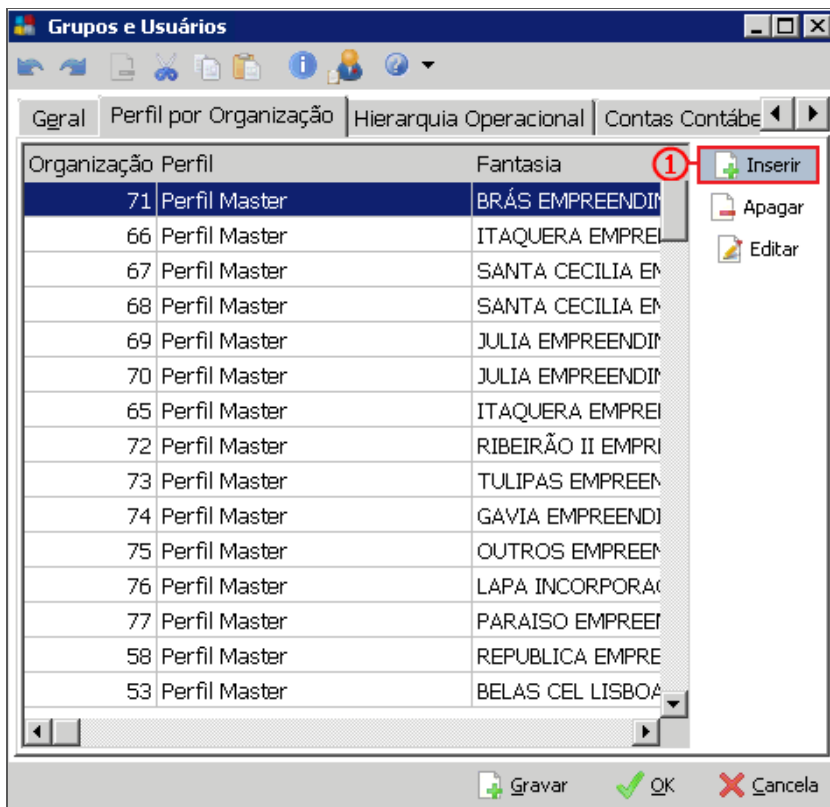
Grupos e Usuários

Geral | Perfil por Organização | Hierarquia Operacional | Contas Contábe

| Organização | Perfil | Fantasia |
|---|---|---|
| 71 | Perfil Master | BRÁS EMPREENDIM |
| 66 | Perfil Master | ITAQUERA EMPREI |
| 67 | Perfil Master | SANTA CECILIA EN |
| 68 | Perfil Master | SANTA CECILIA EN |
| 69 | Perfil Master | JULIA EMPREENDIN |
| 70 | Perfil Master | JULIA EMPREENDIN |
| 65 | Perfil Master | ITAQUERA EMPREI |
| 72 | Perfil Master | RIBEIRÃO II EMPRI |
| 73 | Perfil Master | TULIPAS EMPREEN |
| 74 | Perfil Master | GAVIA EMPREENDI |
| 75 | Perfil Master | OUTROS EMPREEN |
| 76 | Perfil Master | LAPA INCORPORAC |
| 77 | Perfil Master | PARAISO EMPREEI |
| 58 | Perfil Master | REPUBLICA EMPRE |
| 53 | Perfil Master | BELAS CEL LISBOA |

1

Inserir
Apagar
Editar

Gravar
OK
Cancela